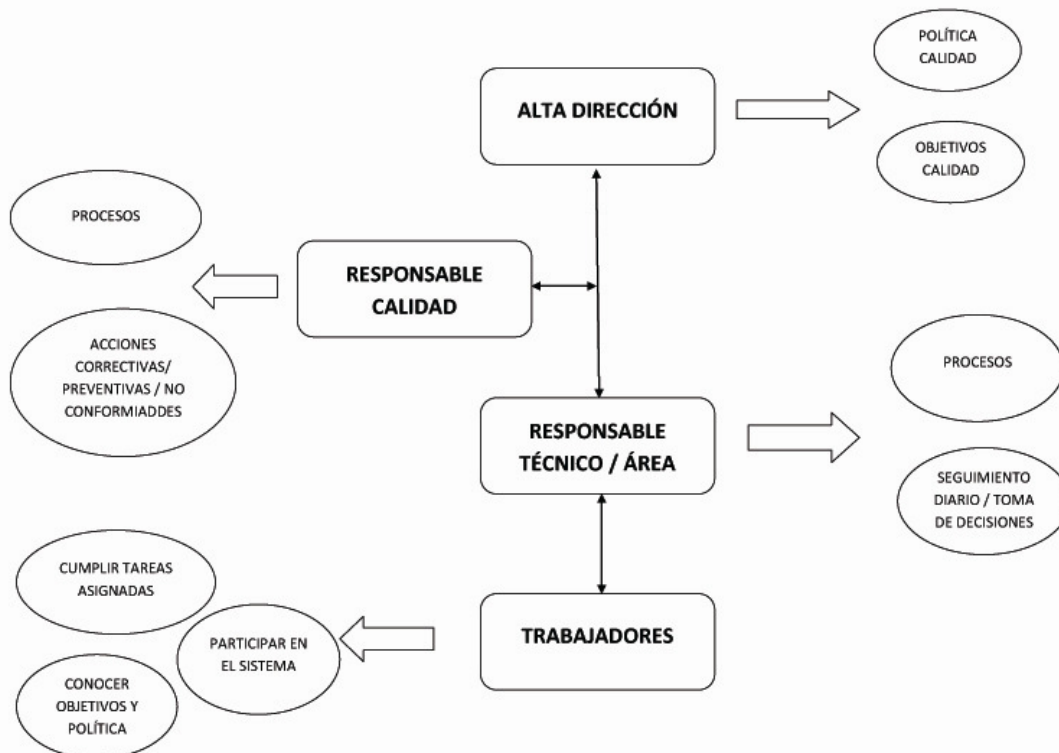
POLÍTICA CALIDAD

ALTA DIRECCIÓN

OBJETIVOS CALIDAD

PROCESOS

RESPONSABLE CALIDAD

ACCIONES CORRECTIVAS/ PREVENTIVAS / NO CONFORMIADDES

PROCESOS

RESPONSABLE TÉCNICO / ÁREA

SEGUIMIENTO DIARIO / TOMA DE DECISIONES

CUMPLIR TAREAS ASIGNADAS

PARTICIPAR EN EL SISTEMA

TRABAJADORES

CONOCER OBJETIVOS Y POLÍTICA